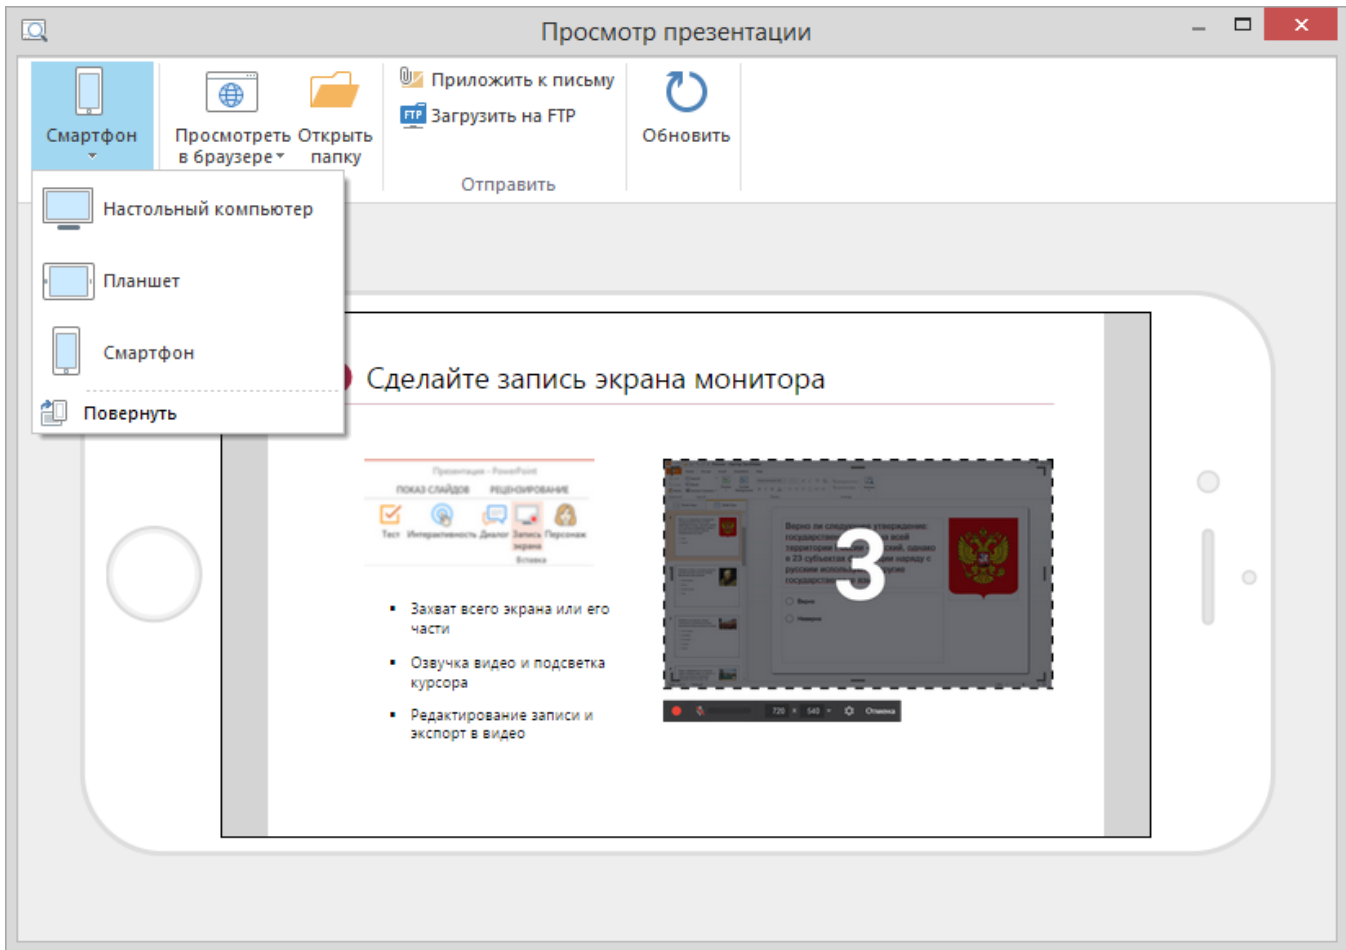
Просмотр презентации

Смартфон

Просмотреть в браузере

Открыть папку

Приложить к письму

FTP Загрузить на FTP

Отправить

Обновить

Настольный компьютер

Планшет

Смартфон

Повернуть

Сделайте запись экрана монитора

Презентация - PowerPoint

ПОКАЗ СЛАЙДОВ РЕЦЕНЗИРОВАНИЕ

Тест Интерактивность Диалог Запись экрана Персонаж

Вставка

▪ Захват всего экрана или его части

▪ Озвучка видео и подсветка курсора

▪ Редактирование записи и экспорт в видео

3

Верно ли следующее утверждение: государственным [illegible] на всей территории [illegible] в 23 субъектах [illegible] русским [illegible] государственным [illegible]

Верно

Неверно

720 × 540 Отмена